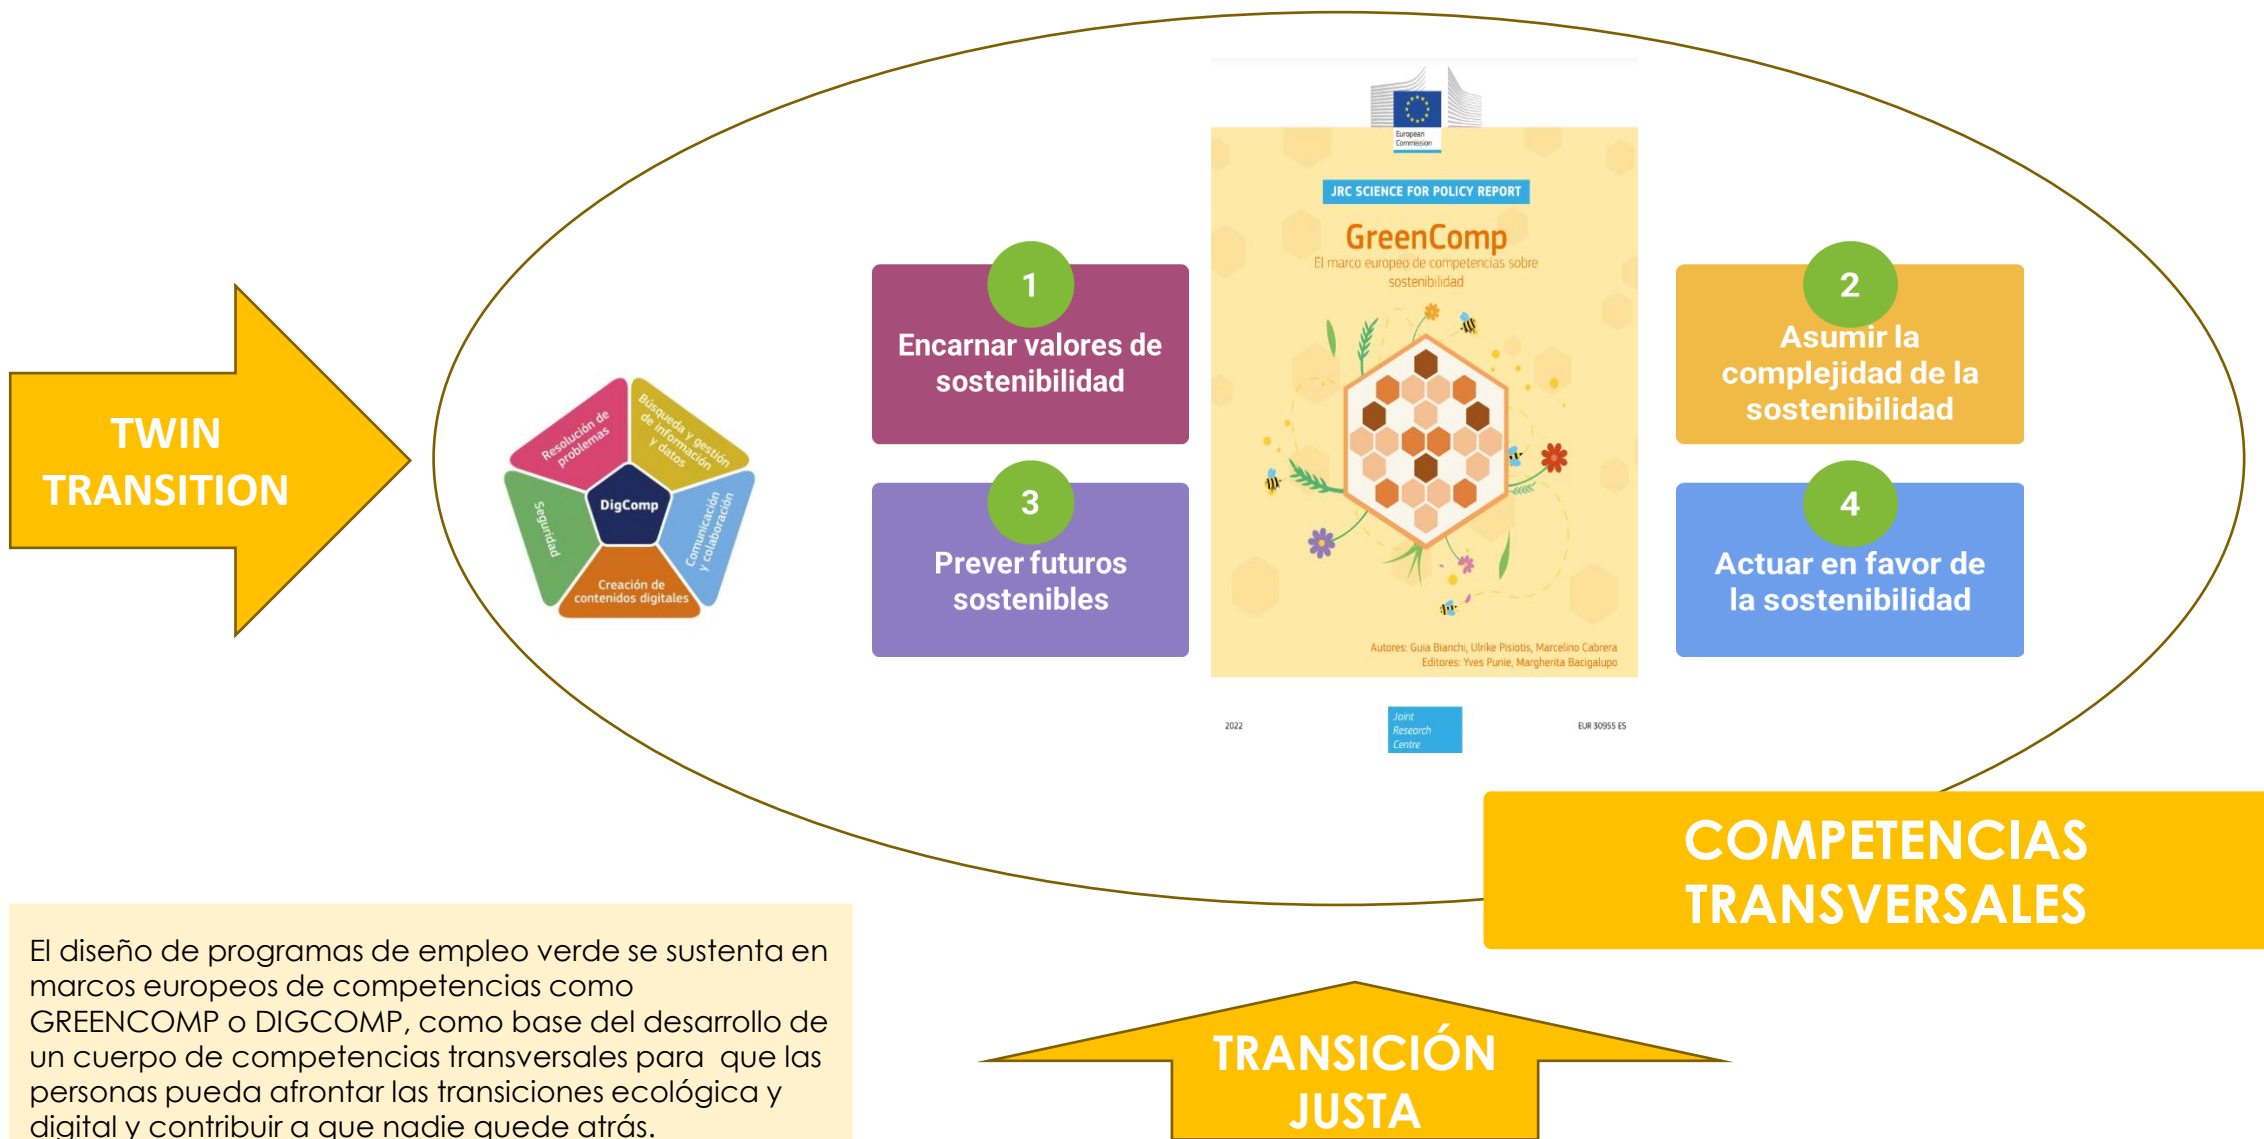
TWIN TRANSITION

Resolución de problemas

Búsqueda y gestión de información y datos

DigComp

Seguridad

Comunicación y colaboración

Creación de contenidos digitales

1
Encarnar valores de sostenibilidad

3
Prever futuros sostenibles

European Commission

JRC SCIENCE FOR POLICY REPORT

GreenComp
El marco europeo de competencias sobre sostenibilidad

Autores: Guia Bianchi, Ulrike Pisiotis, Marcelino Cabrera
Editores: Yves Punie, Margherita Bacigalupo

2022

Joint Research Centre

EUR 30955 ES

2
Asumir la complejidad de la sostenibilidad

4
Actuar en favor de la sostenibilidad

COMPETENCIAS TRANSVERSALES

El diseño de programas de empleo verde se sustenta en marcos europeos de competencias como GREENCOMP o DIGCOMP, como base del desarrollo de un cuerpo de competencias transversales para que las personas pueda afrontar las transiciones ecológica y digital y contribuir a que nadie quede atrás.

TRANSICIÓN JUSTA